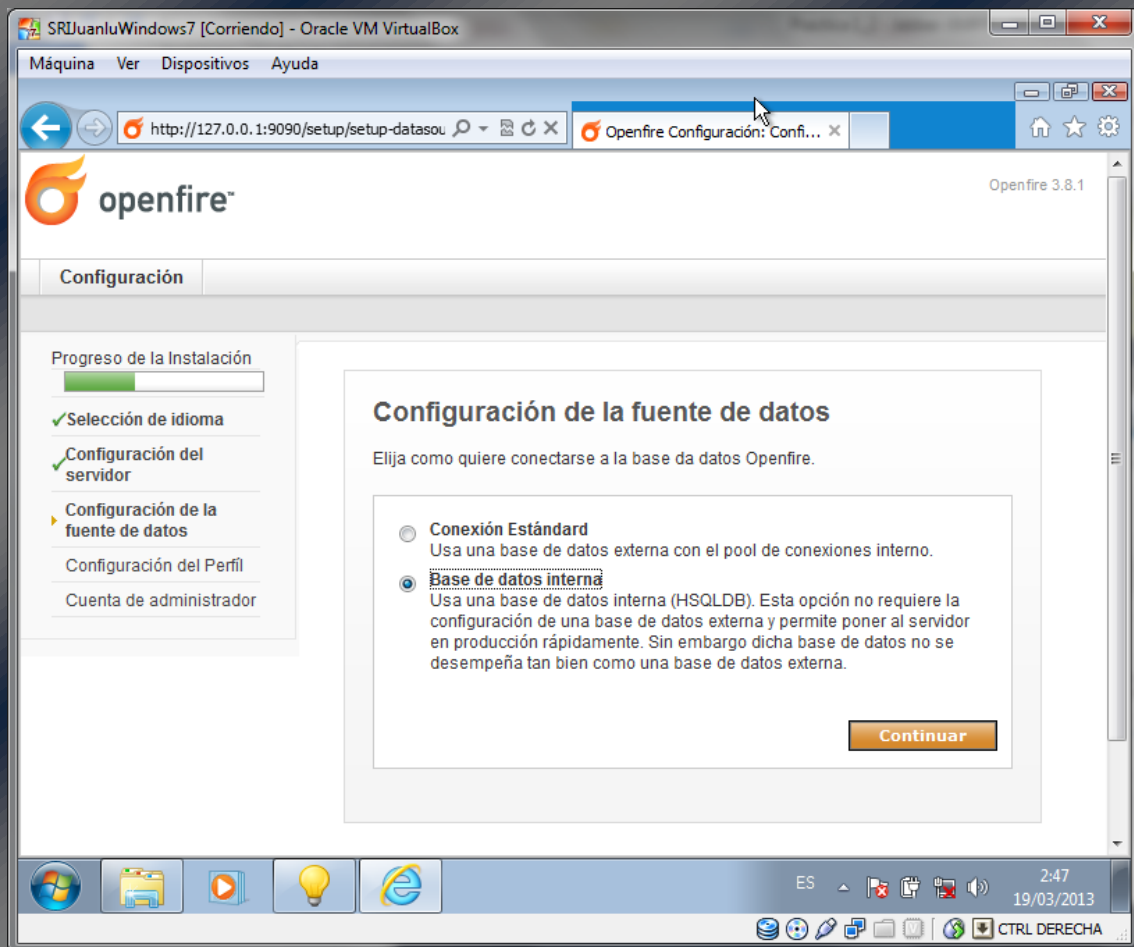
SRIJuanluWindows7 [Corriendo] - Oracle VM VirtualBox

Máquina Ver Dispositivos Ayuda

http://127.0.0.1:9090/setup/setup-datasou

Openfire Configuración: Confi...

openfire

Openfire 3.8.1

Configuración

Progreso de la Instalación

Selección de idioma

Configuración del servidor

Configuración de la fuente de datos

Configuración del Perfíl

Cuenta de administrador

Configuración de la fuente de datos

Elija como quiere conectarse a la base da datos Openfire.

Conexión Estándard
Usa una base de datos externa con el pool de conexiones interno.

Base de datos interna
Usa una base de datos interna (HSQLDB). Esta opción no requiere la configuración de una base de datos externa y permite poner al servidor en producción rápidamente. Sin embargo dicha base de datos no se desempeña tan bien como una base de datos externa.

Continuar

ES

2:47
19/03/2013

CTRL DERECHA